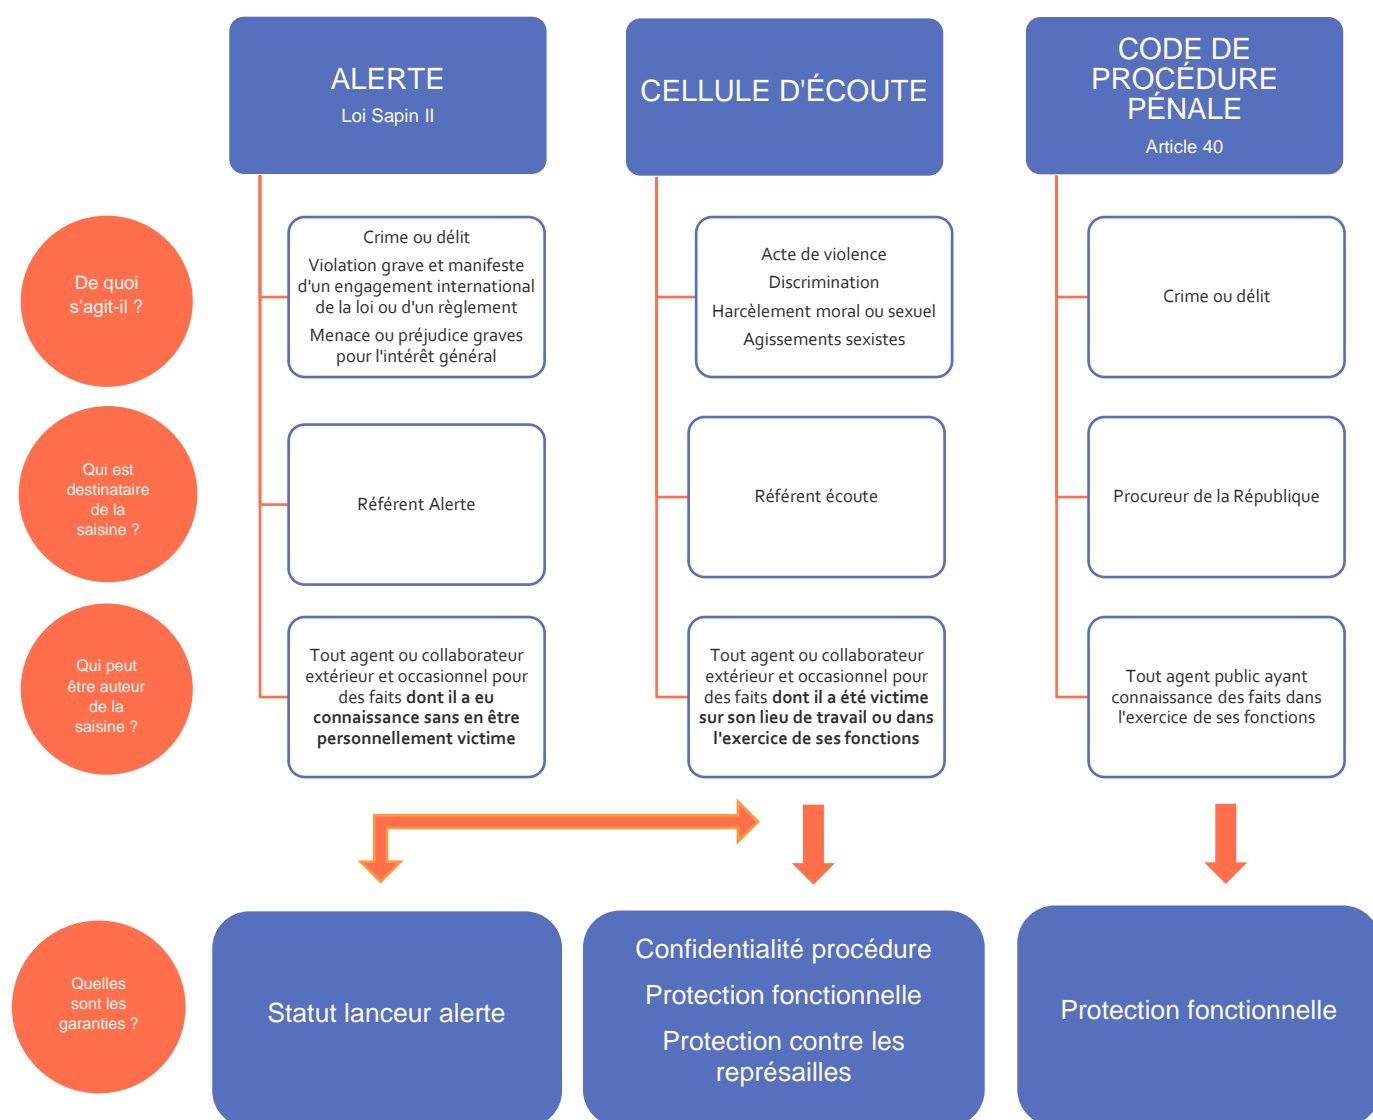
ALERTE
Loi Sapin II

CELLULE D'ÉCOUTE

CODE DE PROCÉDURE PÉNALE
Article 40

De quoi s'agit-il ?

Crime ou délit
Violation grave et manifeste d'un engagement international de la loi ou d'un règlement
Menace ou préjudice graves pour l'intérêt général

Acte de violence
Discrimination
Harcèlement moral ou sexuel
Agissements sexistes

Crime ou délit

Qui est destinataire de la saisine ?

Référent Alerte

Référent écoute

Procureur de la République

Qui peut être auteur de la saisine ?

Tout agent ou collaborateur extérieur et occasionnel pour des faits **dont il a eu connaissance sans en être personnellement victime**

Tout agent ou collaborateur extérieur et occasionnel pour des faits **dont il a été victime sur son lieu de travail ou dans l'exercice de ses fonctions**

Tout agent public ayant connaissance des faits dans l'exercice de ses fonctions

Quelles sont les garanties ?

Statut lanceur alerte

Confidentialité procédure
Protection fonctionnelle
Protection contre les représailles

Protection fonctionnelle